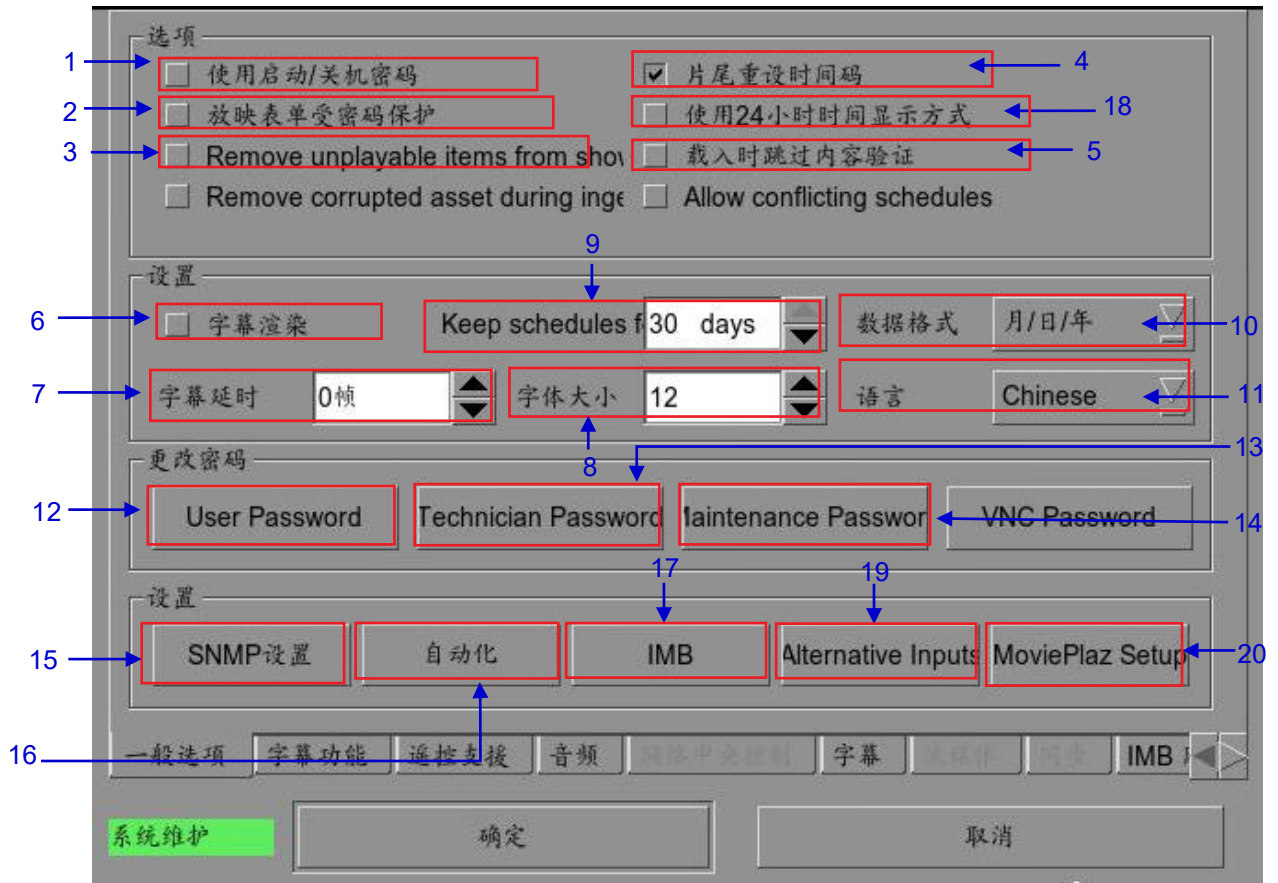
选项

1 使用启动/关机密码

2 放映表单受密码保护

3 Remove unplayable items from show

Remove corrupted asset during inge

4 片尾重设时间码

18 使用24小时时间显示方式

5 载入时跳过内容验证

Allow conflicting schedules

设置

6 字幕渲染

9 Keep schedules f 30 days

数据格式 月/日/年 10

7 字幕延时 0帧

字体大小 12 8

语言 Chinese 11

更改密码

12 User Password

13 Technician Password

Maintenance Passwor 14

VNC Password

设置

15 SNMP设置

自动化 16

17 IMB

19 Alternative Inputs

MoviePlaz Setup 20

一般选项 | 字幕功能 | 遥控支援 | 音频 | 网络中央控制 | 字幕 | 次硬件 | 同步 | IMB

系统维护

确定

取消